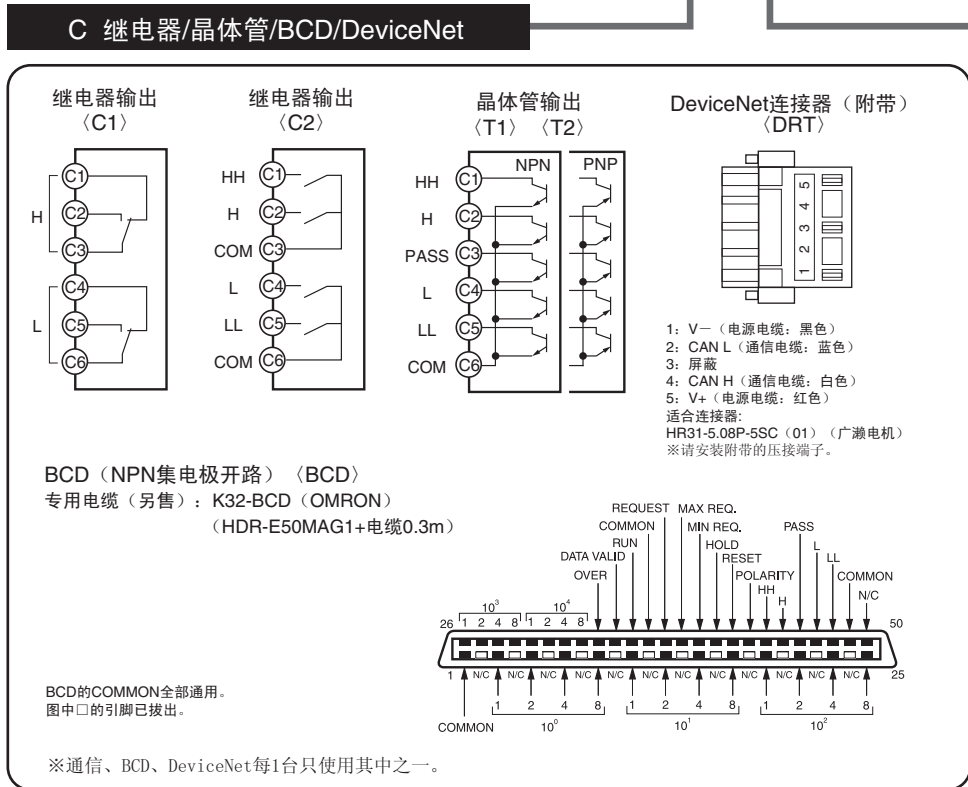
C 继电器/晶体管/BCD/DeviceNet

继电器输出
〈C1〉

H
L
C1
C2
C3
C4
C5
C6

继电器输出
〈C2〉

HH C1
H C2
COM C3
L C4
LL C5
COM C6

晶体管输出
〈T1〉〈T2〉

NPN
PNP

HH C1
H C2
PASS C3
L C4
LL C5
COM C6

DeviceNet连接器（附带）
〈DRT〉

5
4
3
2
1

1：V－（电源电缆：黑色）
2：CAN L（通信电缆：蓝色）
3：屏蔽
4：CAN H（通信电缆：白色）
5：V+（电源电缆：红色）
适合连接器：
HR31-5.08P-5SC（01）（广濑电机）
※请安装附带的压接端子。

BCD（NPN集电极开路）〈BCD〉
专用电缆（另售）：K32-BCD（OMRON）
（HDR-E50MAG1+电缆0.3m）

REQUEST MAX REQ.
COMMON
MIN REQ.
RUN
HOLD
PASS
DATA VALID
RESET
L
LL
OVER
POLARITY
HH
H
COMMON
N/C

$10^3$
$10^4$
26 1 2 4 8 1 2 4 8
50

1 N/C N/C N/C N/C N/C N/C N/C N/C N/C N/C N/C N/C 25

COMMON
2 4 8
$10^0$
1 2 4 8
$10^1$
1 2 4 8
$10^2$

BCD的COMMON全部通用。
图中□的引脚已拔出。

※通信、BCD、DeviceNet每1台只使用其中之一。